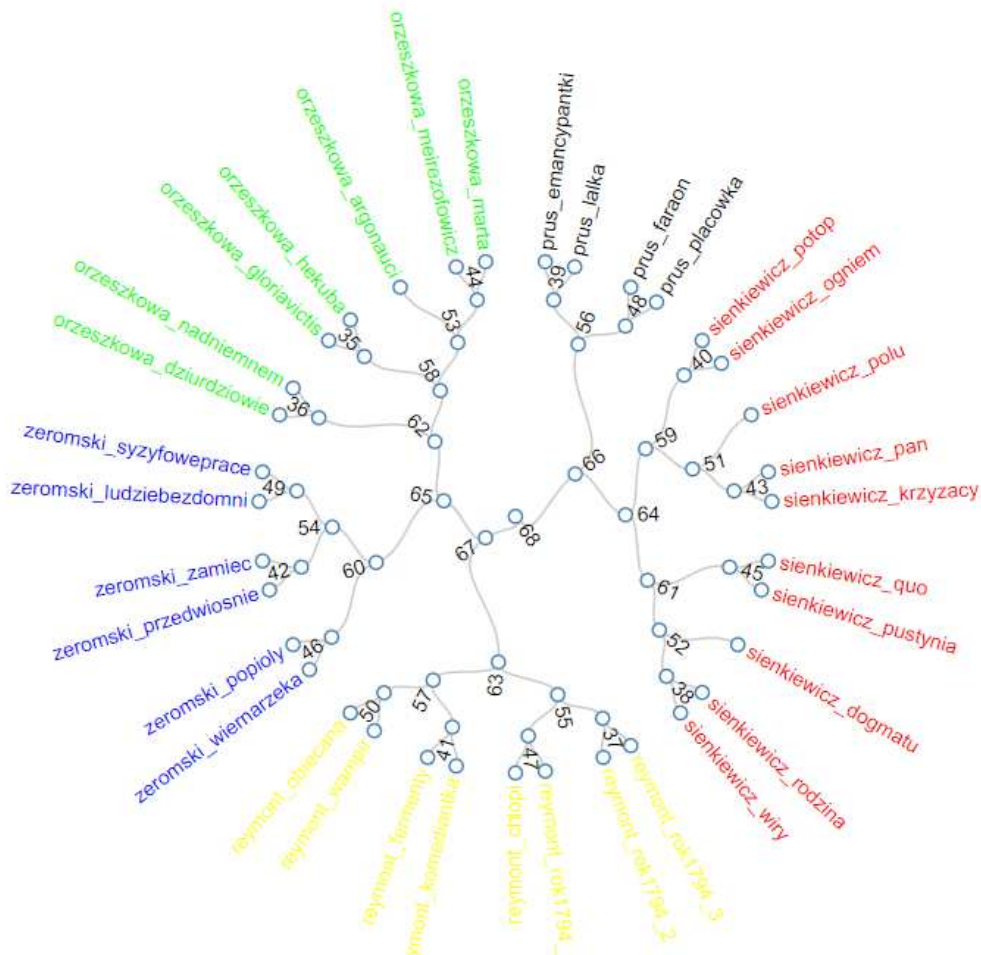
orzeszkowa_marta
orzeszkowa_meirtozofowicz
orzeszkowa_argonauci
orzeszkowa_hekuba
orzeszkowa_gloriavictis
orzeszkowa_nadniemnem
orzeszkowa_dziurdziowie
44
53
35
58
36
62
prus_emancypantki
prus_lalka
prus_faraon
prus_placowka
39
56
48
sienkiewicz_potop
sienkiewicz_ogniem
sienkiewicz_polu
sienkiewicz_pan
sienkiewicz_krzyzacy
40
59
51
43
66
64
zeromski_syzyfoweprace
zeromski_ludziebezdomni
zeromski_zamiec
zeromski_przedwiosnie
zeromski_popioly
zeromski_wiemarzeka
49
54
42
60
46
65
67
68
sienkiewicz_quo
sienkiewicz_pustynia
sienkiewicz_dogmatu
sienkiewicz_rodzina
sienkiewicz_wiry
45
61
52
38
63
50
57
41
55
47
37
reymont_obiecana
reymont_wampir
reymont_fermenty
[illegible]ymont_komedniantka
reymont_chlopi
reymont_rok1794_
reymont_rok1794_2
reymont_rok1794_3